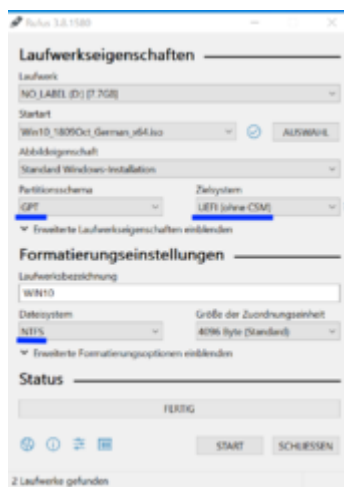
Rufus 3.8.1580

Laufwerkseigenschaften

Laufwerk
NO_LABEL (D:) [7.7GB]

Startart
Win10_1809Oct_German_x64.iso
AUSWAHL

Abbildeigenschaft
Standard Windows-Installation

Partitionsschema
GPT

Zielsystem
UEFI (ohne CSM)

Erweiterte Laufwerkseigenschaften einblenden

Formatierungseinstellungen

Laufwerksbezeichnung
WIN10

Dateisystem
NTFS

Größe der Zuordnungseinheit
4096 Byte (Standard)

Erweiterte Formatierungsoptionen einblenden

Status

FERTIG

START
SCHLIESSEN

2 Laufwerke gefunden